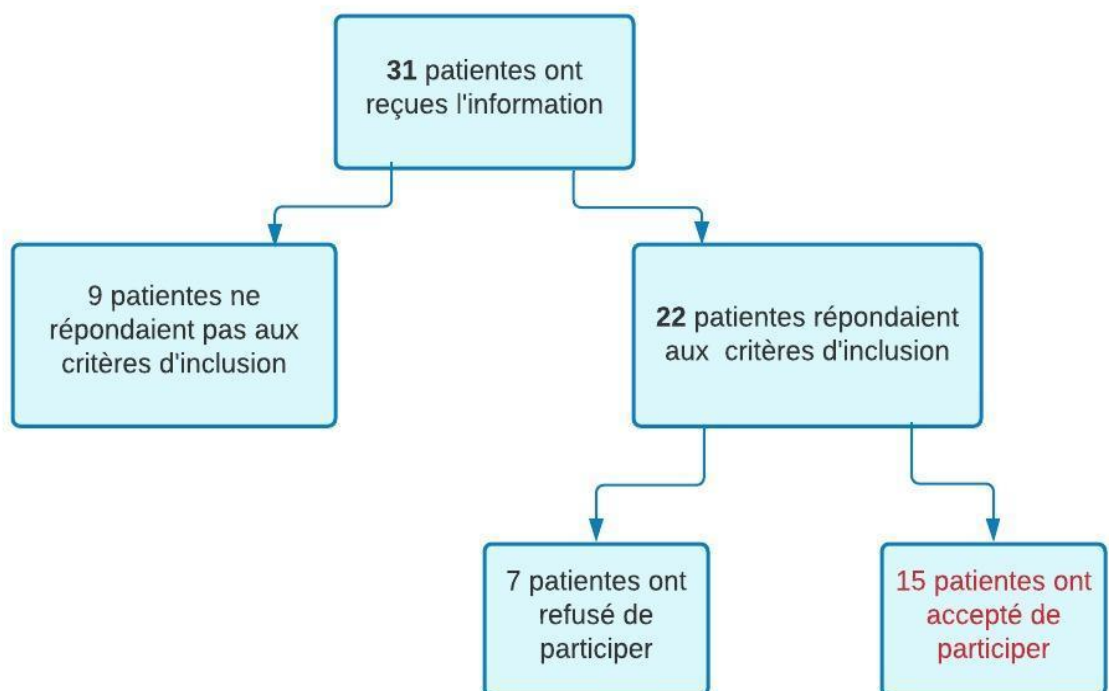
31 patientes ont reçues l'information

9 patientes ne répondaient pas aux critères d'inclusion

22 patientes répondaient aux critères d'inclusion

7 patientes ont refusé de participer

15 patientes ont accepté de participer